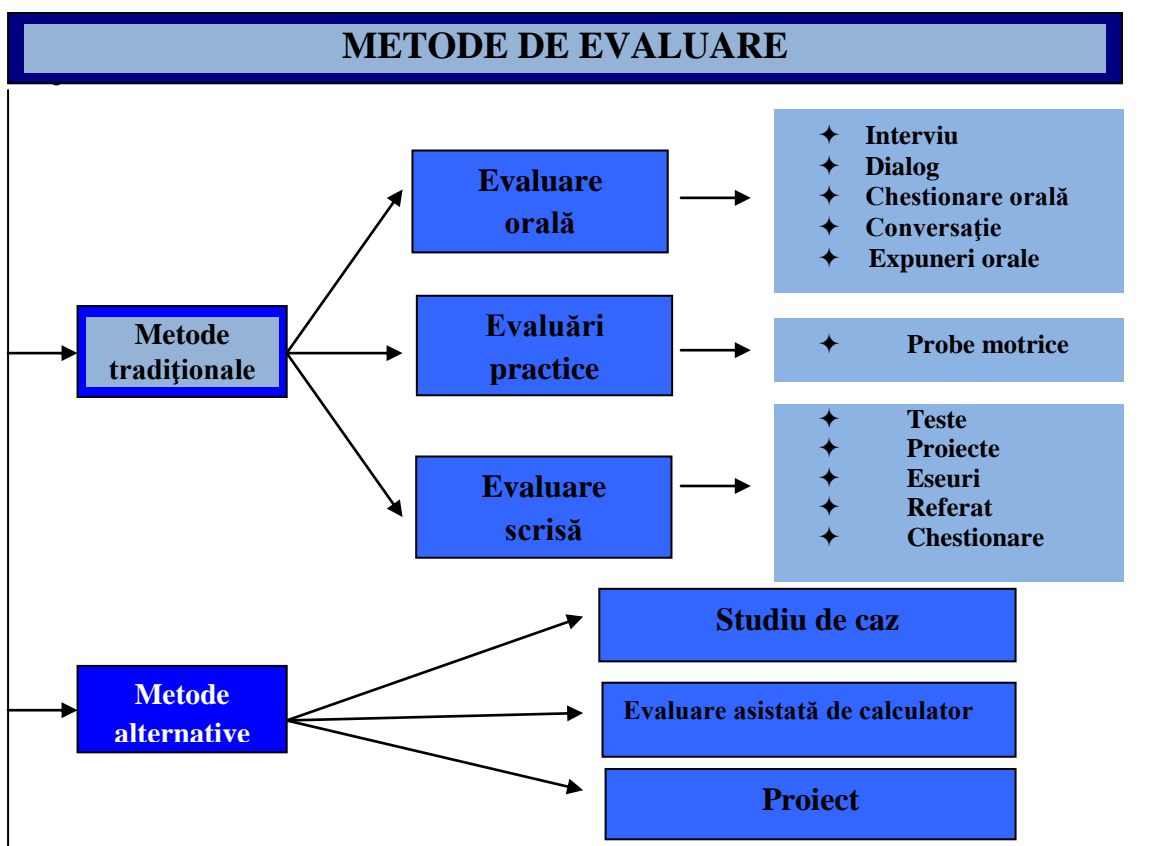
METODE DE EVALUARE

Metode tradiţionale

Evaluare orală

✦ Interviu
✦ Dialog
✦ Chestionare orală
✦ Conversaţie
✦ Expuneri orale

Evaluări practice

✦ Probe motrice

Evaluare scrisă

✦ Teste
✦ Proiecte
✦ Eseuri
✦ Referat
✦ Chestionare

Metode alternative

Studiu de caz

Evaluare asistată de calculator

Proiect